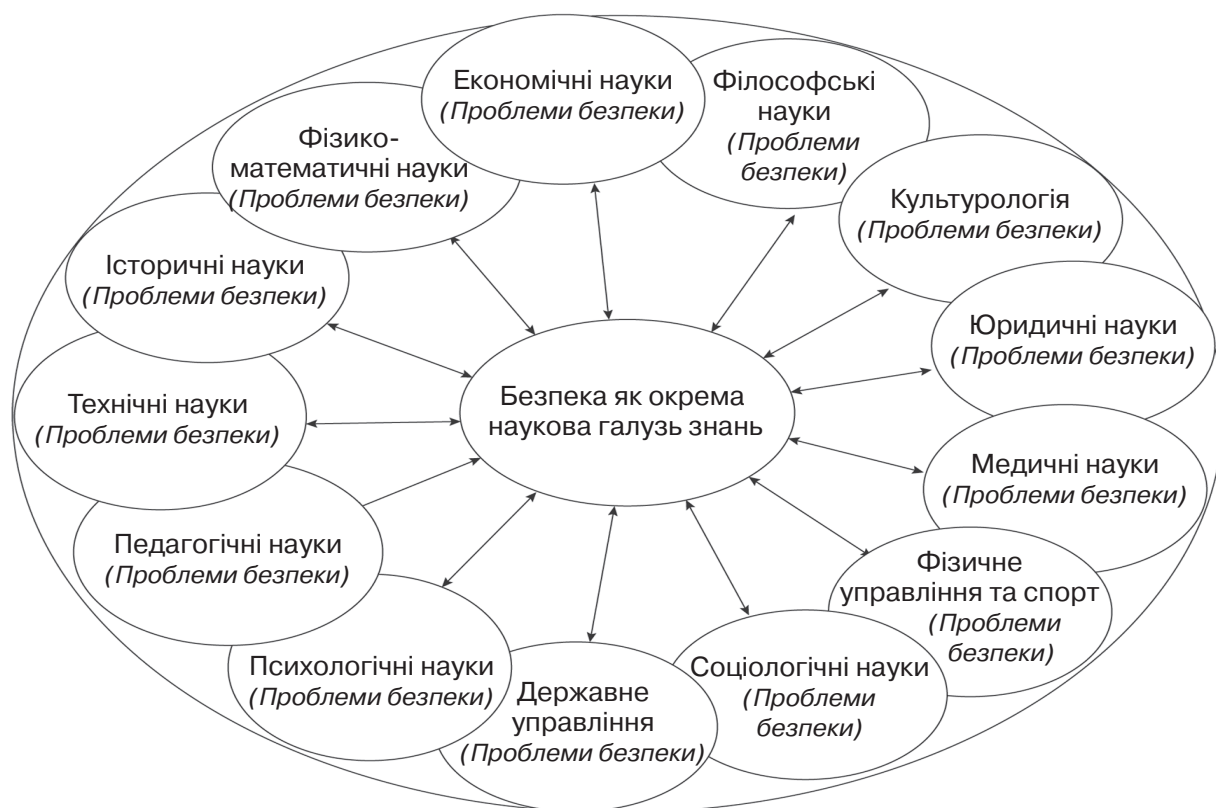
Економічні науки
(Проблеми безпеки)

Філософські науки
(Проблеми безпеки)

Фізико-математичні науки
(Проблеми безпеки)

Культурологія
(Проблеми безпеки)

Історичні науки
(Проблеми безпеки)

Юридичні науки
(Проблеми безпеки)

Технічні науки
(Проблеми безпеки)

Безпека як окрема наукова галузь знань

Медичні науки
(Проблеми безпеки)

Педагогічні науки
(Проблеми безпеки)

Фізичне управління та спорт
(Проблеми безпеки)

Психологічні науки
(Проблеми безпеки)

Державне управління
(Проблеми безпеки)

Соціологічні науки
(Проблеми безпеки)